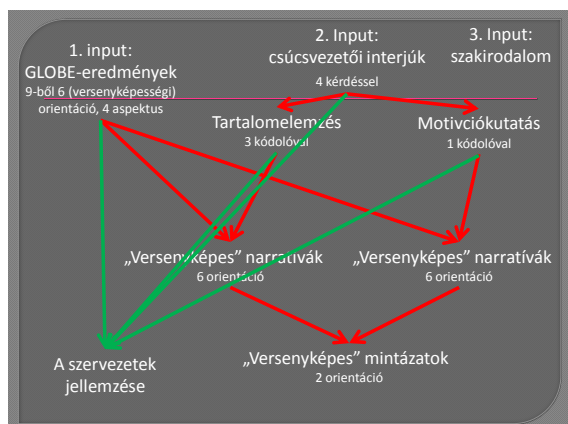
1. input:
GLOBE-eredmények
9-ből 6 (versenyképességi) orientáció, 4 aspektus

2. Input:
csúcsvezetői interjúk
4 kérdéssel

3. Input:
szakirodalom

Tartalomelemzés
3 kódolóval

Motivciókutatás
1 kódolóval

„Versenyképes" narratívák
6 orientáció

„Versenyképes" narratívák
6 orientáció

A szervezetek jellemzése

„Versenyképes" mintázatok
2 orientáció